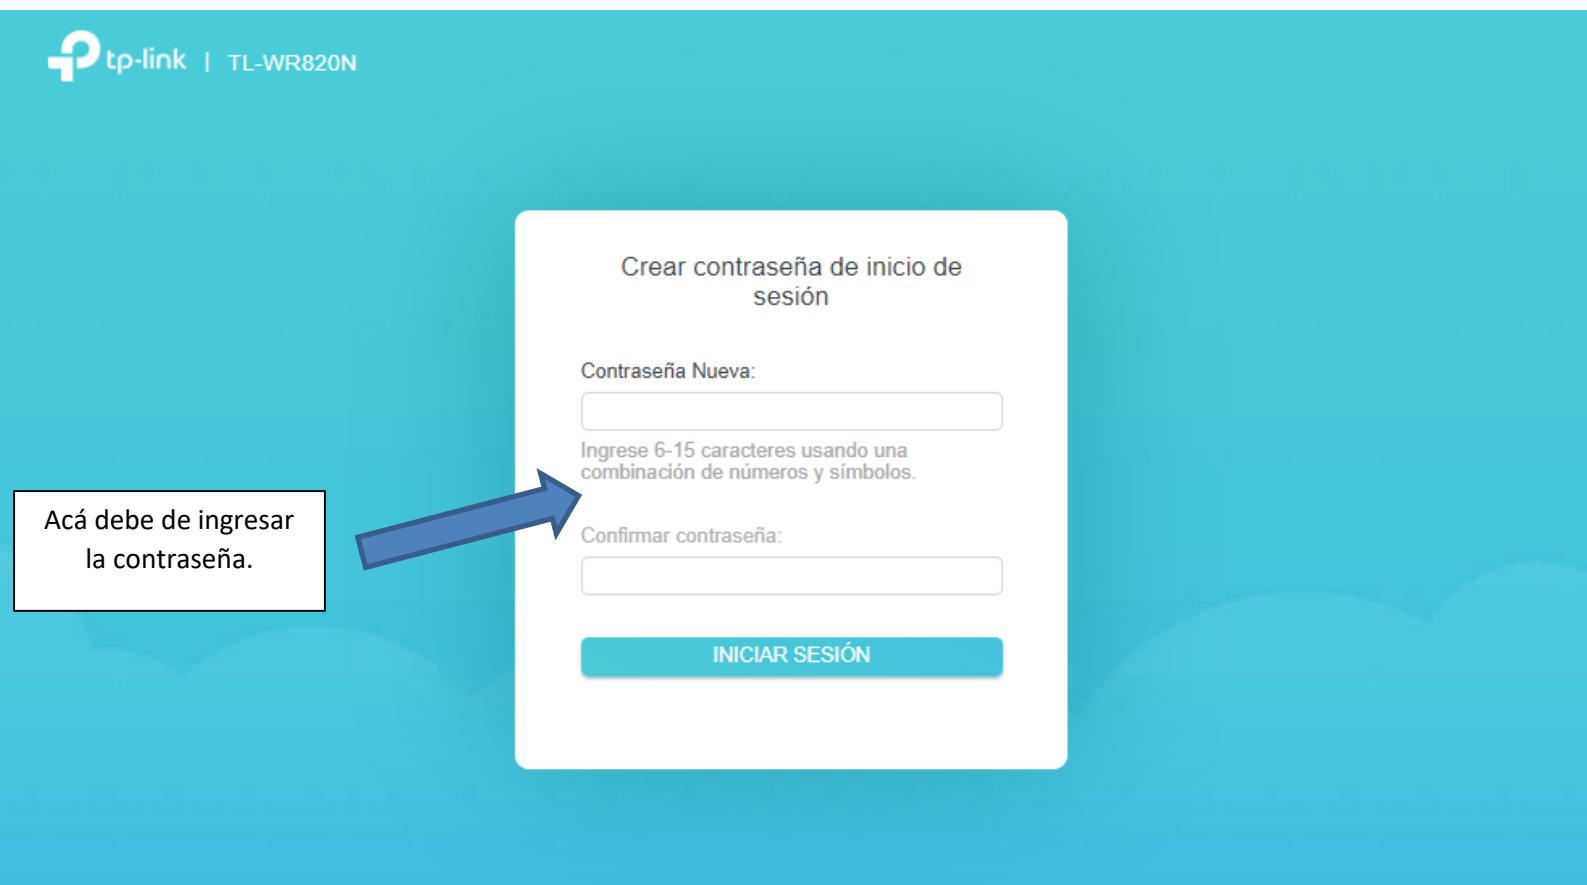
tp-link | TL-WR820N

Crear contraseña de inicio de sesión

Contraseña Nueva:

Ingrese 6-15 caracteres usando una combinación de números y símbolos.

Acá debe de ingresar la contraseña.

Confirmar contraseña:

INICIAR SESIÓN